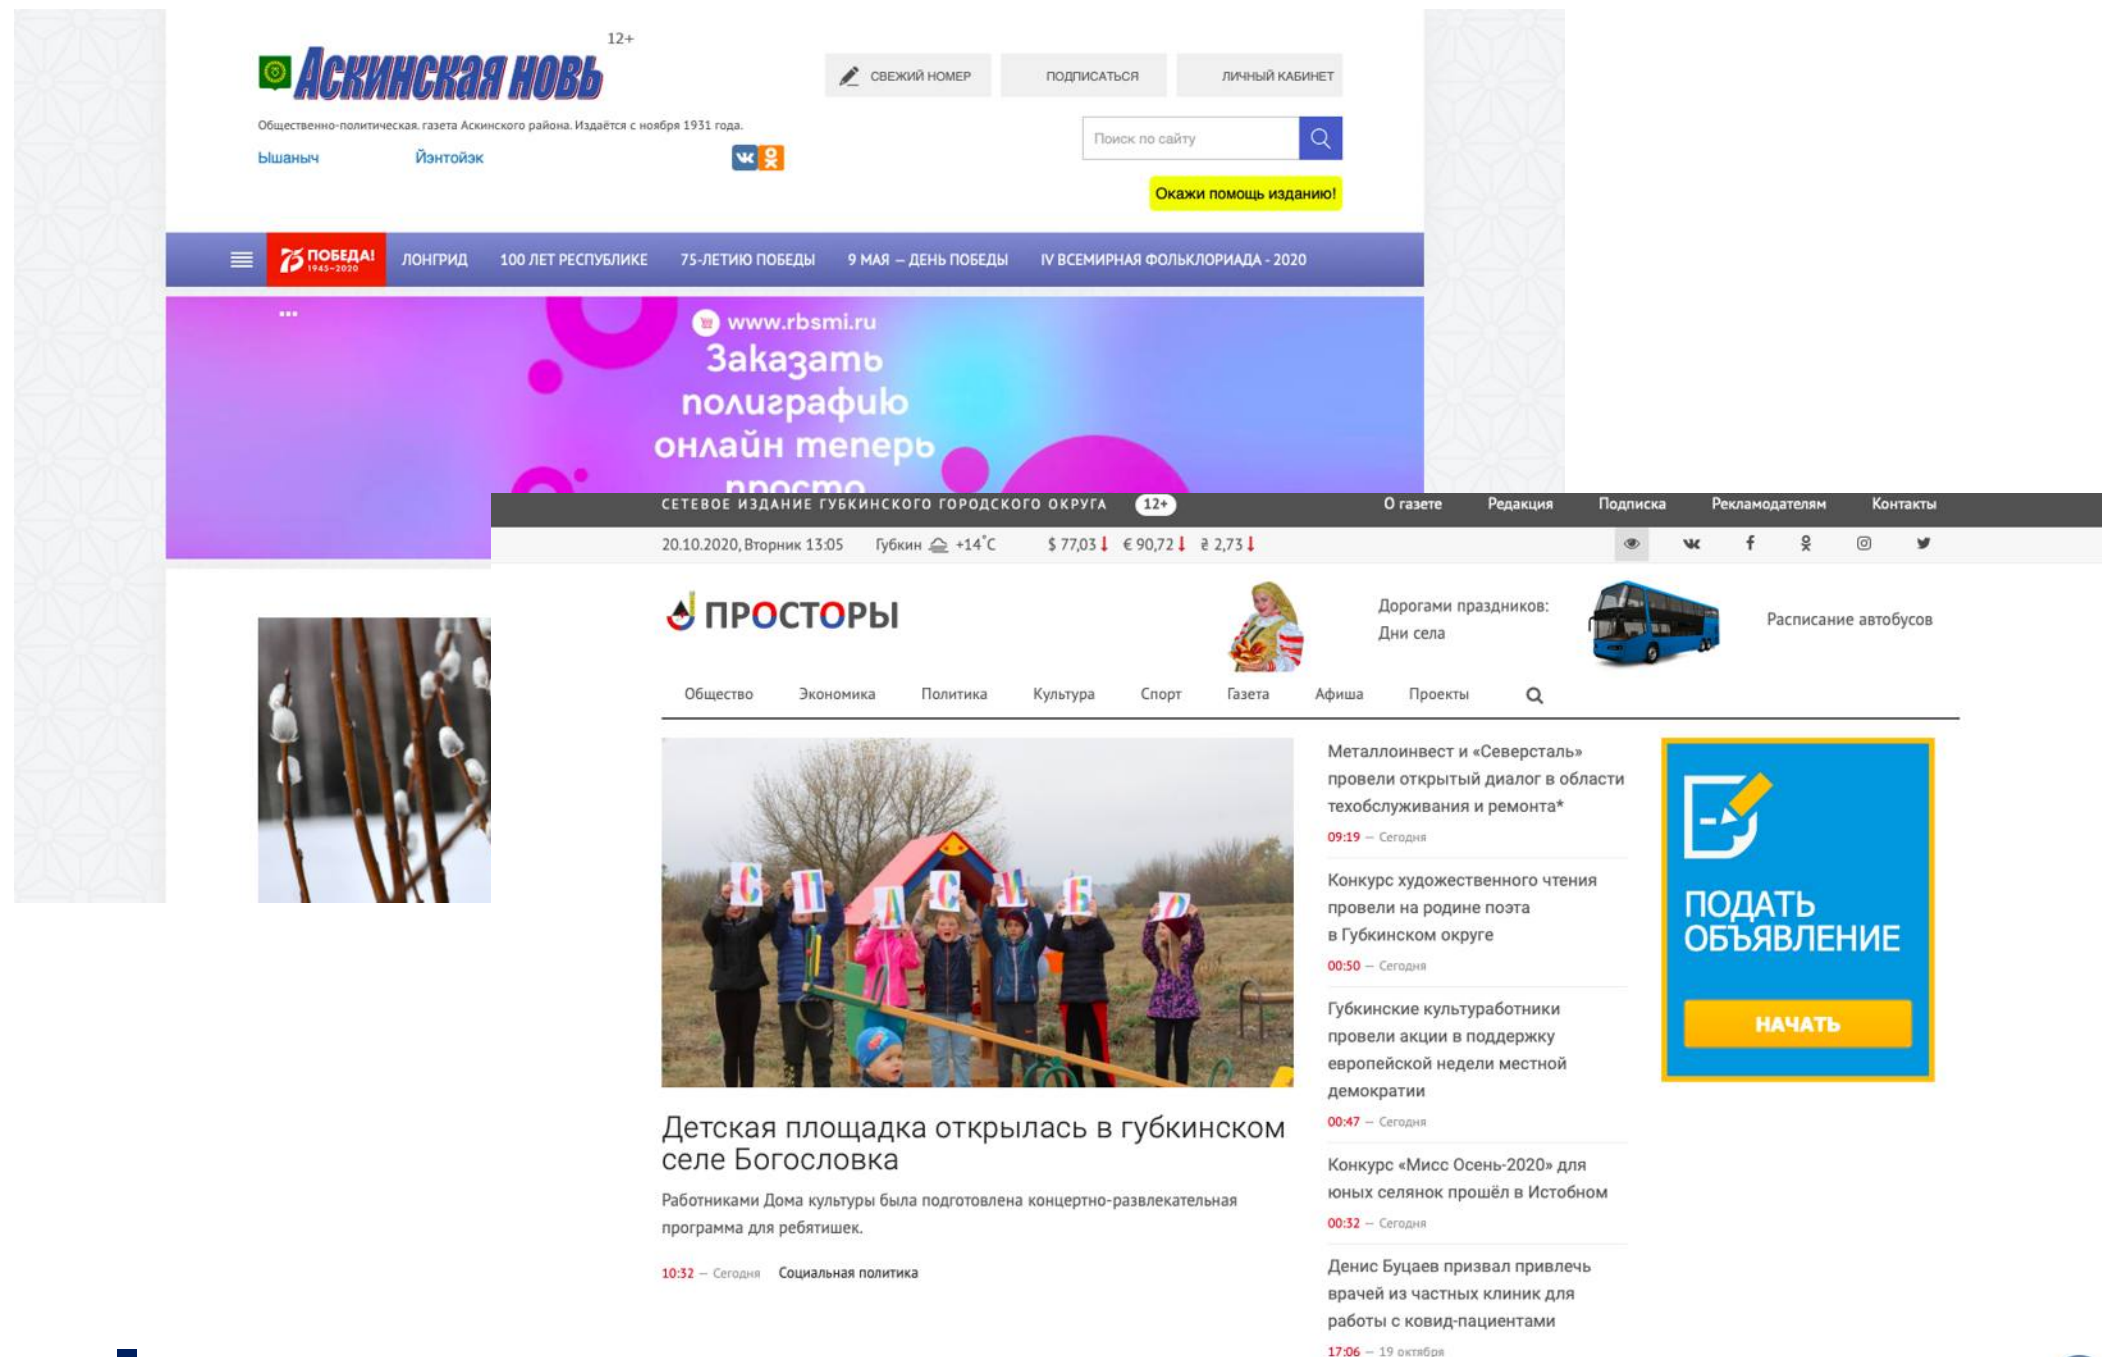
Аскинская новь 12+

СВЕЖИЙ НОМЕР ПОДПИСАТЬСЯ ЛИЧНЫЙ КАБИНЕТ

Общественно-политическая газета Аскинского района. Издаётся с ноября 1931 года.

Ышаныч Йәнтөйәк

Поиск по сайту

Окажи помощь изданию!

75 ПОБЕДА! 1945–2020 ЛОНГРИД 100 ЛЕТ РЕСПУБЛИКЕ 75-ЛЕТИЮ ПОБЕДЫ 9 МАЯ – ДЕНЬ ПОБЕДЫ IV ВСЕМИРНАЯ ФОЛЬКЛОРИАДА - 2020

www.rbsmi.ru
Заказать полиграфию онлайн теперь просто

СЕТЕВОЕ ИЗДАНИЕ ГУБКИНСКОГО ГОРОДСКОГО ОКРУГА 12+ О газете Редакция Подписка Рекламодателям Контакты

20.10.2020, Вторник 13:05 Губкин +14°С $ 77,03 € 90,72 ₴ 2,73

ПРОСТОРЫ

Дорогами праздников: Дни села

Расписание автобусов

Общество Экономика Политика Культура Спорт Газета Афиша Проекты

СПАСИБО

Детская площадка открылась в губкинском селе Богословка

Работниками Дома культуры была подготовлена концертно-развлекательная программа для ребятишек.

10:32 – Сегодня Социальная политика

Металлоинвест и «Северсталь» провели открытый диалог в области техобслуживания и ремонта*
09:19 – Сегодня

Конкурс художественного чтения провели на родине поэта в Губкинском округе
00:50 – Сегодня

Губкинские культработники провели акции в поддержку европейской недели местной демократии
00:47 – Сегодня

Конкурс «Мисс Осень-2020» для юных селянок прошёл в Истобном
00:32 – Сегодня

Денис Буцаев призвал привлечь врачей из частных клиник для работы с ковид-пациентами
17:06 – 19 октября

ПОДАТЬ ОБЪЯВЛЕНИЕ
НАЧАТЬ